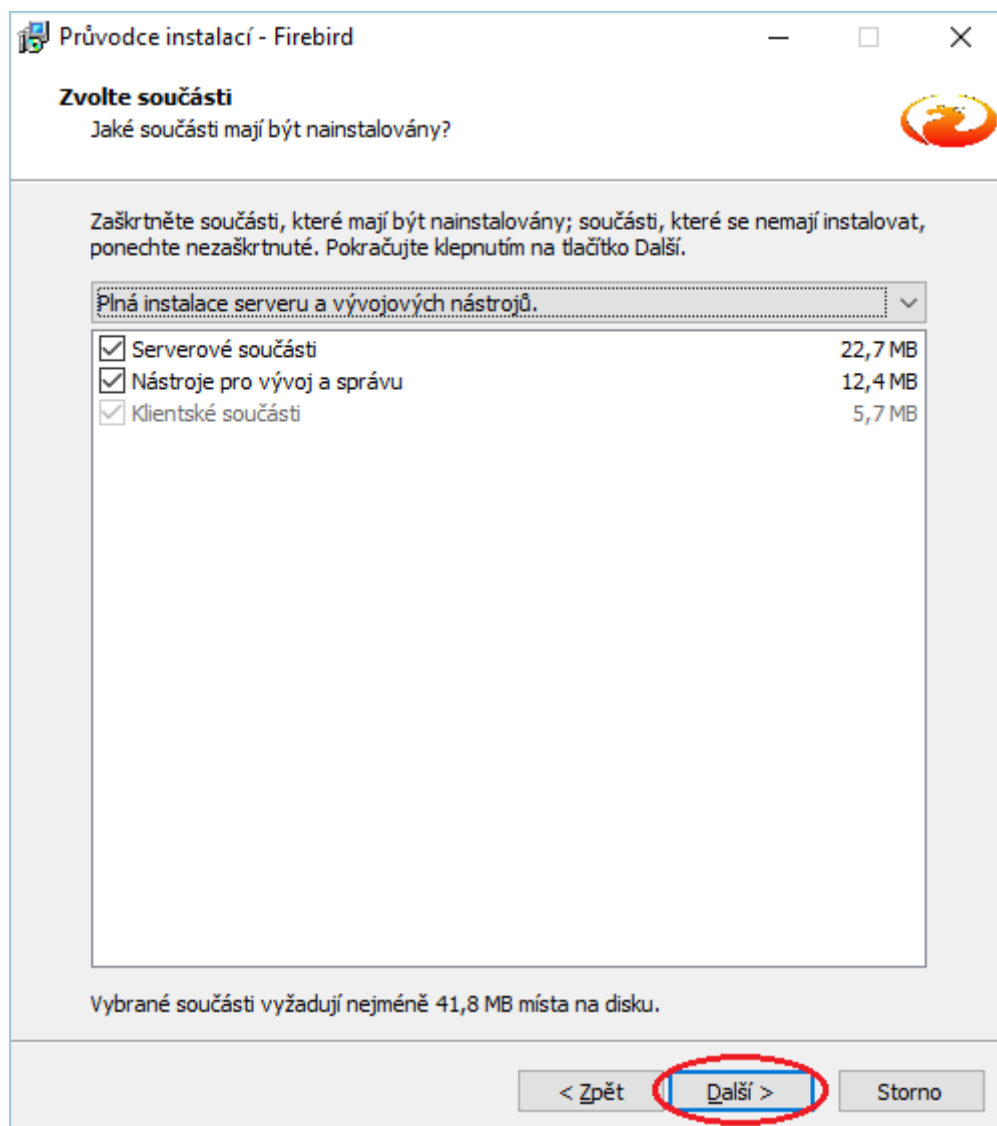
Průvodce instalací - Firebird

Zvolte součásti
Jaké součásti mají být nainstalovány?

Zaškrtněte součásti, které mají být nainstalovány; součásti, které se nemají instalovat, ponechte nezaškrtnuté. Pokračujte klepnutím na tlačítko Další.

Plná instalace serveru a vývojových nástrojů.

| | |
|---|---|
| Serverové součásti | 22,7 MB |
| Nástroje pro vývoj a správu | 12,4 MB |
| Klientské součásti | 5,7 MB |

Vybrané součásti vyžadují nejméně 41,8 MB místa na disku.

< Zpět   Další >   Storno